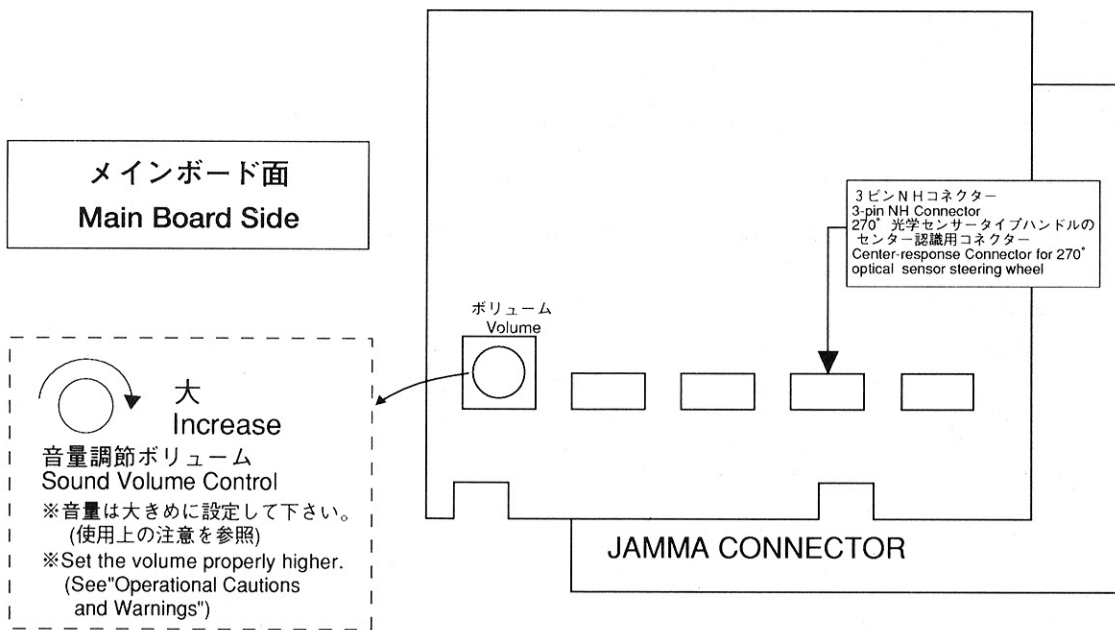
メインボード面
Main Board Side

3ピンNHコネクター
3-pin NH Connector
270° 光学センサータイプハンドルの センター認識用コネクター
Center-response Connector for 270° optical sensor steering wheel

ボリューム
Volume

大
Increase
音量調節ボリューム
Sound Volume Control
※音量は大きめに設定して下さい。(使用上の注意を参照)
※Set the volume properly higher. (See"Operational Cautions and Warnings")

JAMMA CONNECTOR